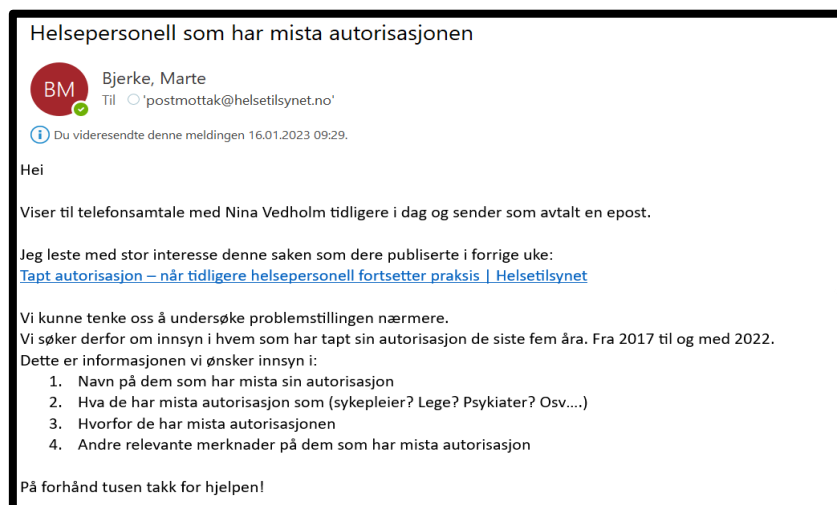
Helsepersonell som har mista autorisasjonen

BM

Bjerke, Marte

Til 'postmottak@helsetilsynet.no'

Du videresendte denne meldingen 16.01.2023 09:29.

Hei

Viser til telefonsamtale med Nina Vedholm tidligere i dag og sender som avtalt en epost.

Jeg leste med stor interesse denne saken som dere publiserte i forrige uke:
Tapt autorisasjon – når tidligere helsepersonell fortsetter praksis | Helsetilsynet

Vi kunne tenke oss å undersøke problemstillingen nærmere.
Vi søker derfor om innsyn i hvem som har tapt sin autorisasjon de siste fem åra. Fra 2017 til og med 2022.
Dette er informasjonen vi ønsker innsyn i:
1. Navn på dem som har mista sin autorisasjon
2. Hva de har mista autorisasjon som (sykepleier? Lege? Psykiater? Osv….)
3. Hvorfor de har mista autorisasjonen
4. Andre relevante merknader på dem som har mista autorisasjon

På forhånd tusen takk for hjelpen!